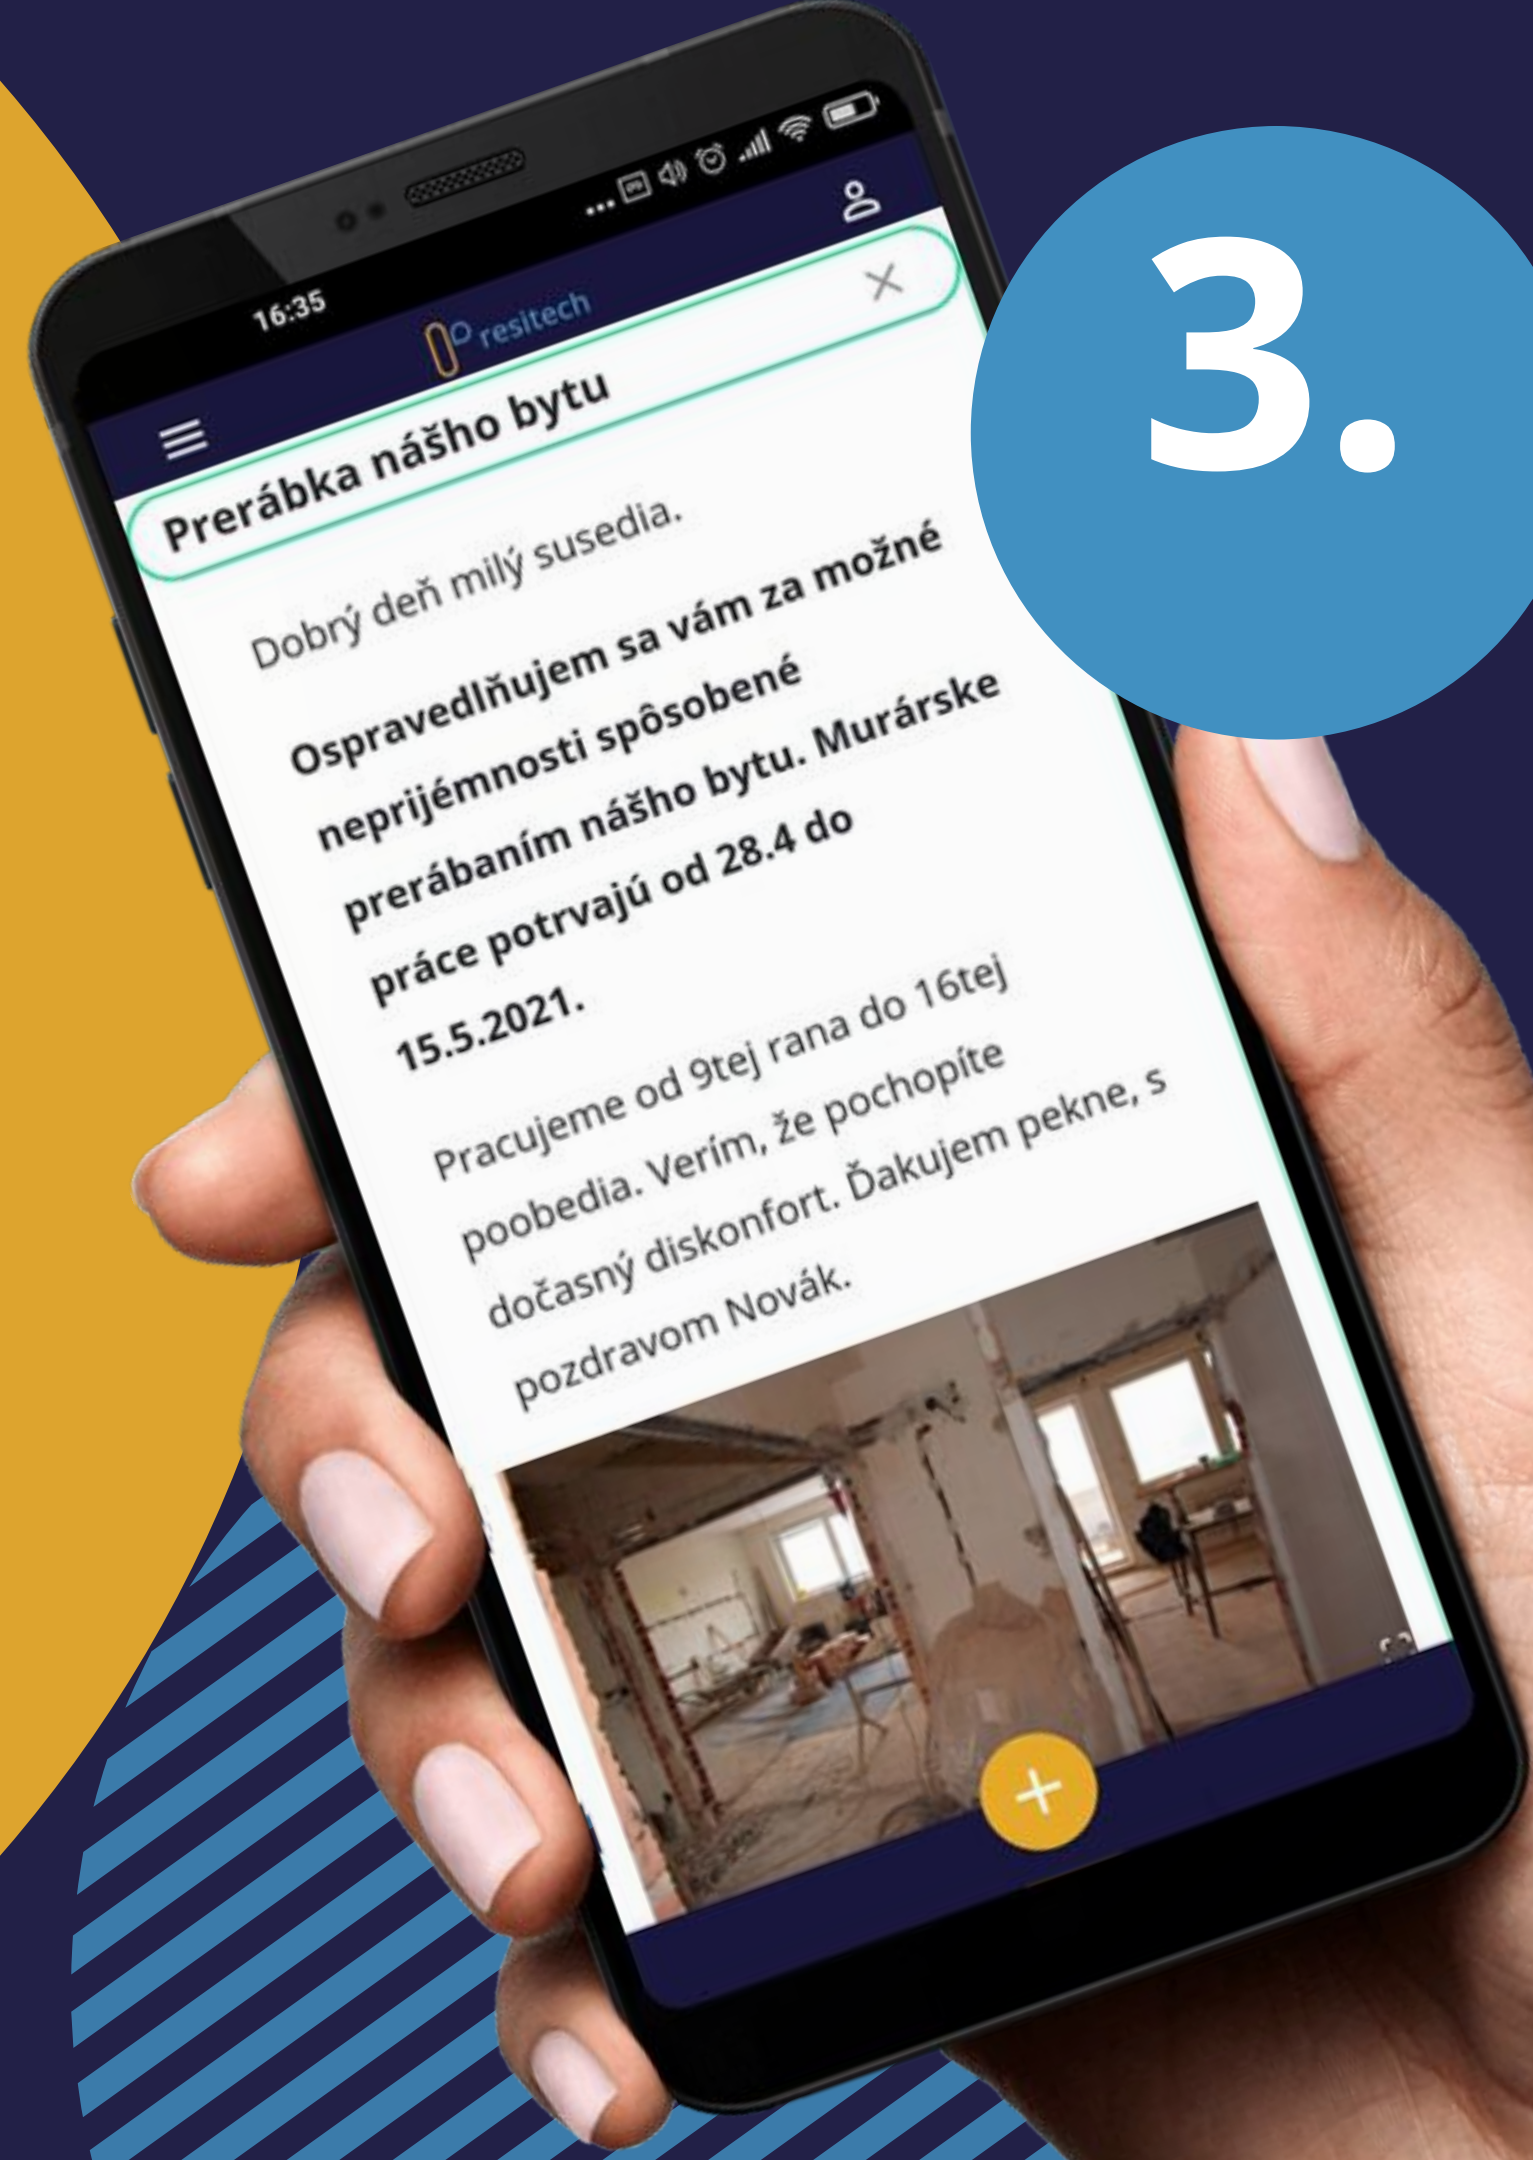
3.

16:35

resitech

Prerábka nášho bytu

×

Dobrý deň milý susedia.

Ospravedlňujem sa vám za možné nepríjemnosti spôsobené prerábaním nášho bytu. Murárske práce potrvajú od 28.4 do 15.5.2021.

Pracujeme od 9tej rana do 16tej poobedia. Verím, že pochopíte dočasný diskonfort. Ďakujem pekne, s pozdravom Novák.

+